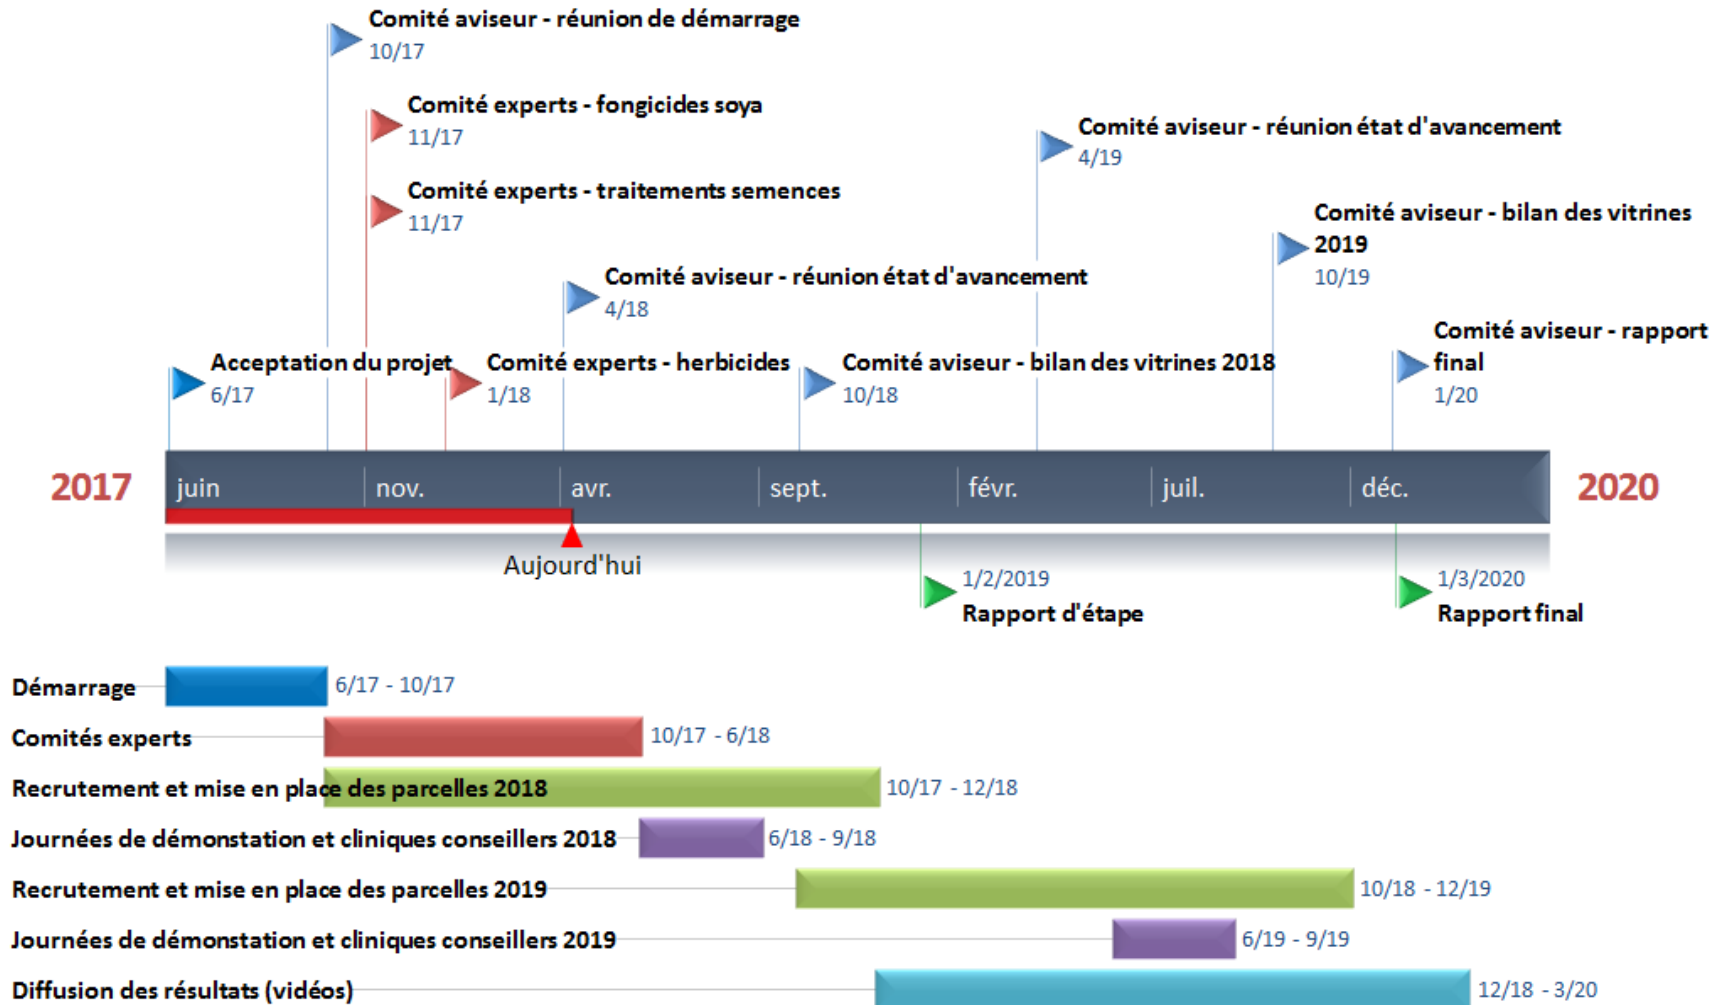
Comité aviseur - réunion de démarrage
10/17

Comité experts - fongicides soya
11/17

Comité experts - traitements semences
11/17

Comité aviseur - réunion état d'avancement
4/19

Comité aviseur - bilan des vitrines 2019
10/19

Comité aviseur - réunion état d'avancement
4/18

Comité aviseur - rapport final
1/20

Acceptation du projet
6/17

Comité experts - herbicides
1/18

Comité aviseur - bilan des vitrines 2018
10/18

2017 juin nov. avr. sept. févr. juil. déc. 2020

Aujourd'hui

1/2/2019
Rapport d'étape

1/3/2020
Rapport final

Démarrage 6/17 - 10/17
Comités experts 10/17 - 6/18
Recrutement et mise en place des parcelles 2018 10/17 - 12/18
Journées de démonstation et cliniques conseillers 2018 6/18 - 9/18
Recrutement et mise en place des parcelles 2019 10/18 - 12/19
Journées de démonstation et cliniques conseillers 2019 6/19 - 9/19
Diffusion des résultats (vidéos) 12/18 - 3/20